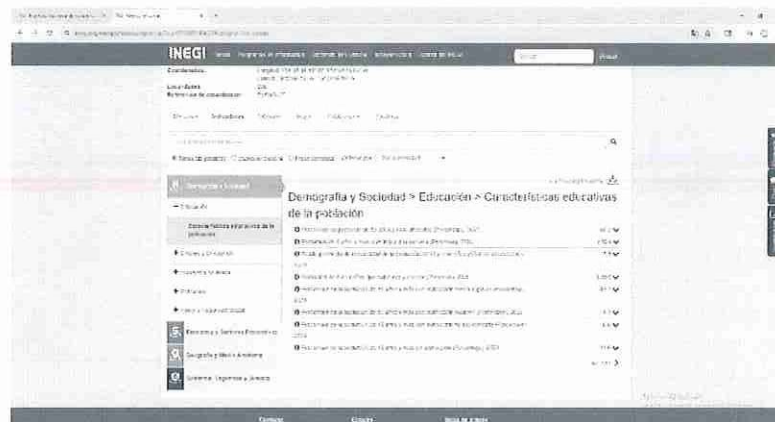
INEGI

Coordenadas:
Localidades:
Referencia de coordenadas:

Demografía y Sociedad

Educación

Características educativas de la población

Demografía y Sociedad > Educación > Características educativas de la población

Economía y Sectores Productivos

Geografía y Medio Ambiente

Gobierno, Seguridad y Justicia

Contacto
Buscar